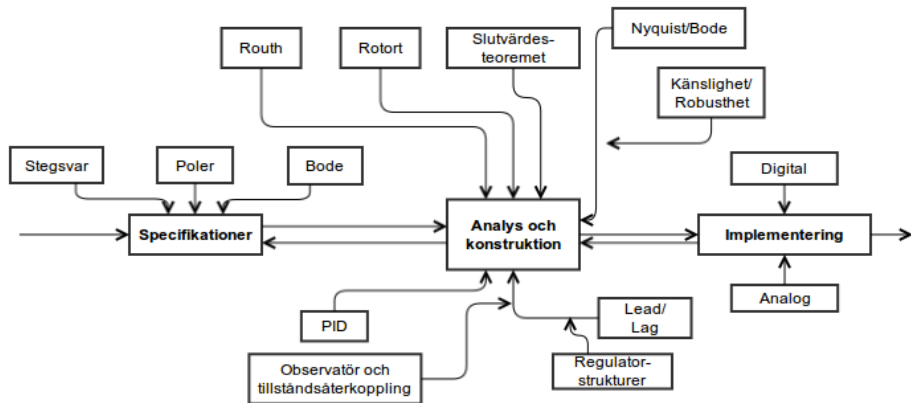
Routh

Rotort

Slutvärdesteoremet

Nyquist/Bode

Känslighet/ Robusthet

Stegsvar

Poler

Bode

Specifikationer

Analys och konstruktion

Digital

Implementering

Analog

PID

Lead/ Lag

Observatör och tillståndsåterkoppling

Regulatorstrukturer